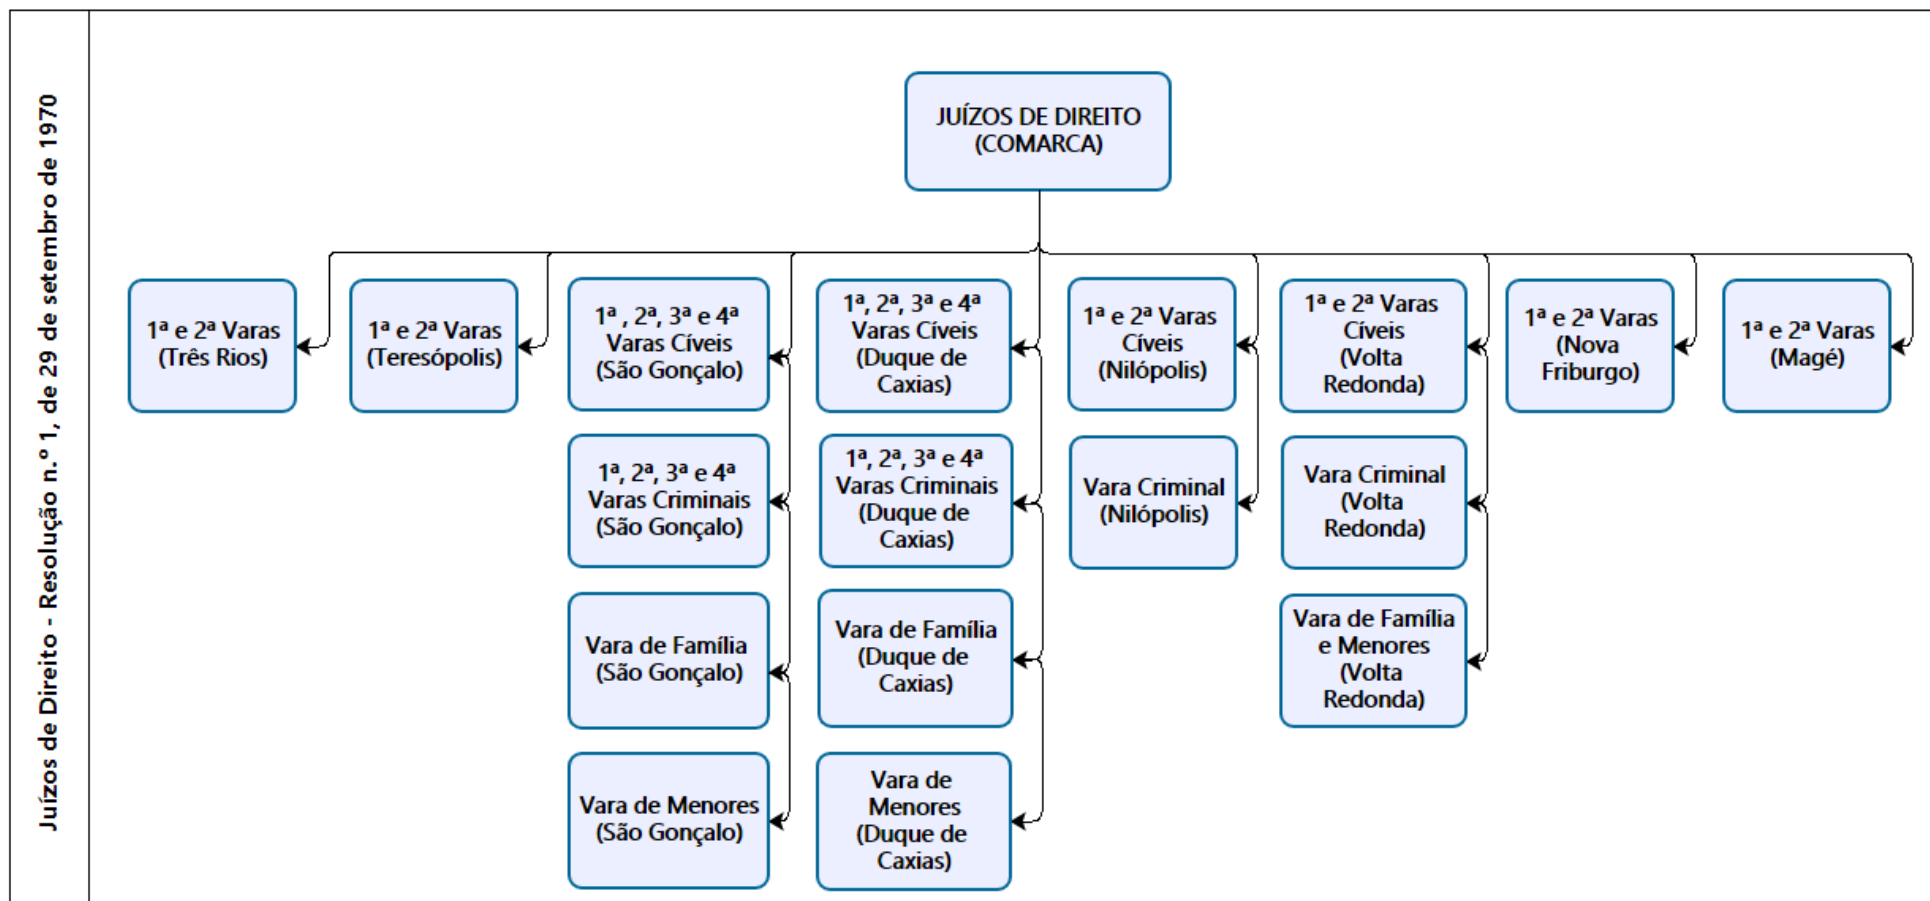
Juízos de Direito - Resolução n.º 1, de 29 de setembro de 1970

JUÍZOS DE DIREITO (COMARCA)

1ª e 2ª Varas (Três Rios)

1ª e 2ª Varas (Teresópolis)

1ª , 2ª, 3ª e 4ª Varas Cíveis (São Gonçalo)

1ª, 2ª, 3ª e 4ª Varas Criminais (São Gonçalo)

Vara de Família (São Gonçalo)

Vara de Menores (São Gonçalo)

1ª, 2ª, 3ª e 4ª Varas Cíveis (Duque de Caxias)

1ª, 2ª, 3ª e 4ª Varas Criminais (Duque de Caxias)

Vara de Família (Duque de Caxias)

Vara de Menores (Duque de Caxias)

1ª e 2ª Varas Cíveis (Nilópolis)

Vara Criminal (Nilópolis)

1ª e 2ª Varas Cíveis (Volta Redonda)

Vara Criminal (Volta Redonda)

Vara de Família e Menores (Volta Redonda)

1ª e 2ª Varas (Nova Friburgo)

1ª e 2ª Varas (Magé)